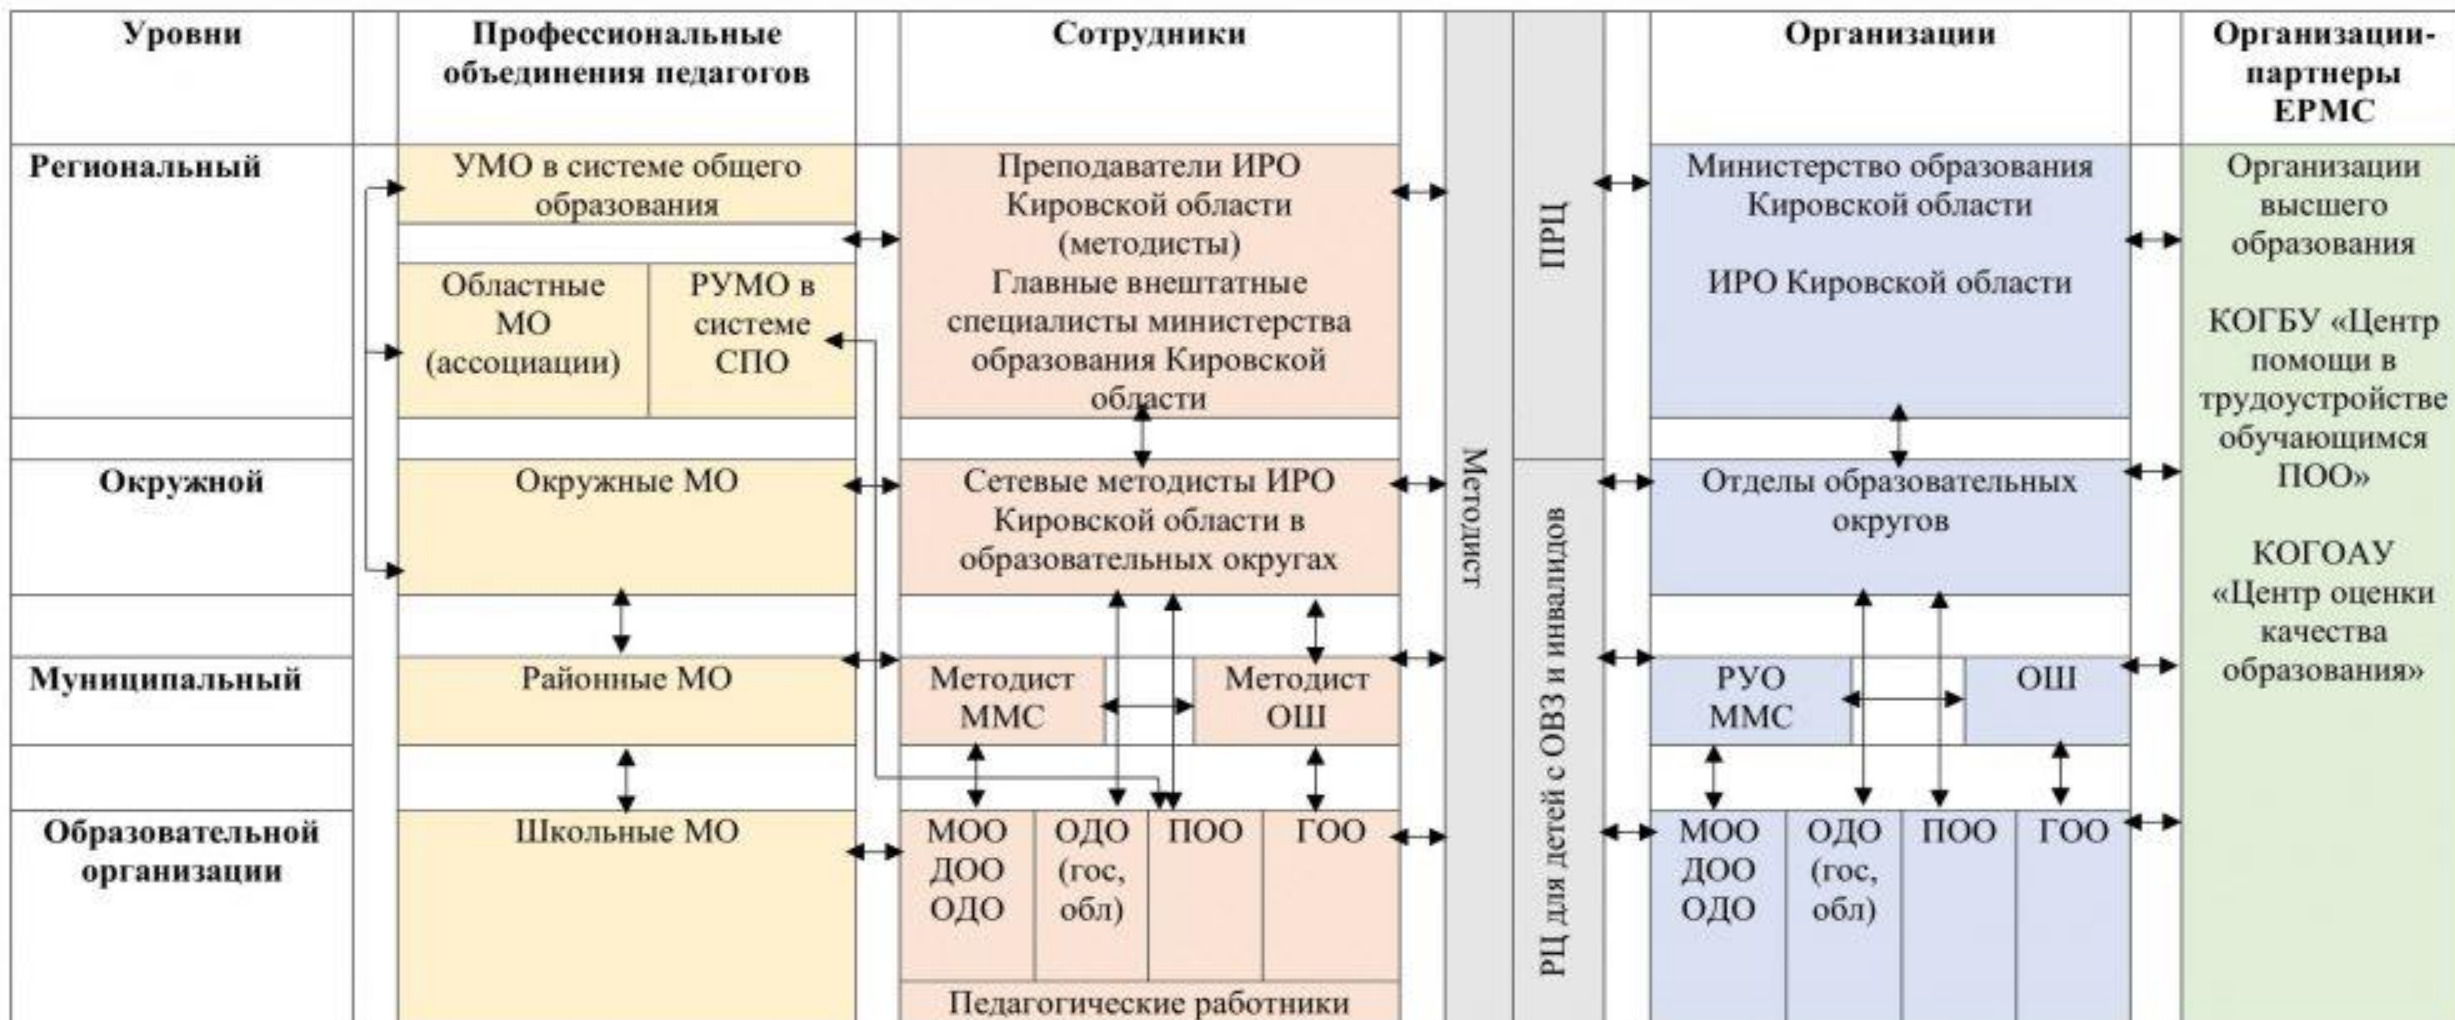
Уровни

Профессиональные объединения педагогов

Сотрудники

Организации

Организации-партнеры ЕРМС

Региональный

УМО в системе общего образования

Областные МО (ассоциации)

РУМО в системе СПО

Преподаватели ИРО Кировской области (методисты)
Главные внештатные специалисты министерства образования Кировской области

Методист

ПРЦ

Министерство образования Кировской области

ИРО Кировской области

Организации высшего образования

КОГБУ «Центр помощи в трудоустройстве обучающимся ПОО»

КОГОАУ «Центр оценки качества образования»

Окружной

Окружные МО

Сетевые методисты ИРО Кировской области в образовательных округах

РЦ для детей с ОВЗ и инвалидов

Отделы образовательных округов

Муниципальный

Районные МО

Методист ММС

Методист ОШ

РУО ММС

ОШ

Образовательной организации

Школьные МО

МОО ДОО ОДО

ОДО (гос, обл)

ПОО

ГОО

Педагогические работники

МОО ДОО ОДО

ОДО (гос, обл)

ПОО

ГОО